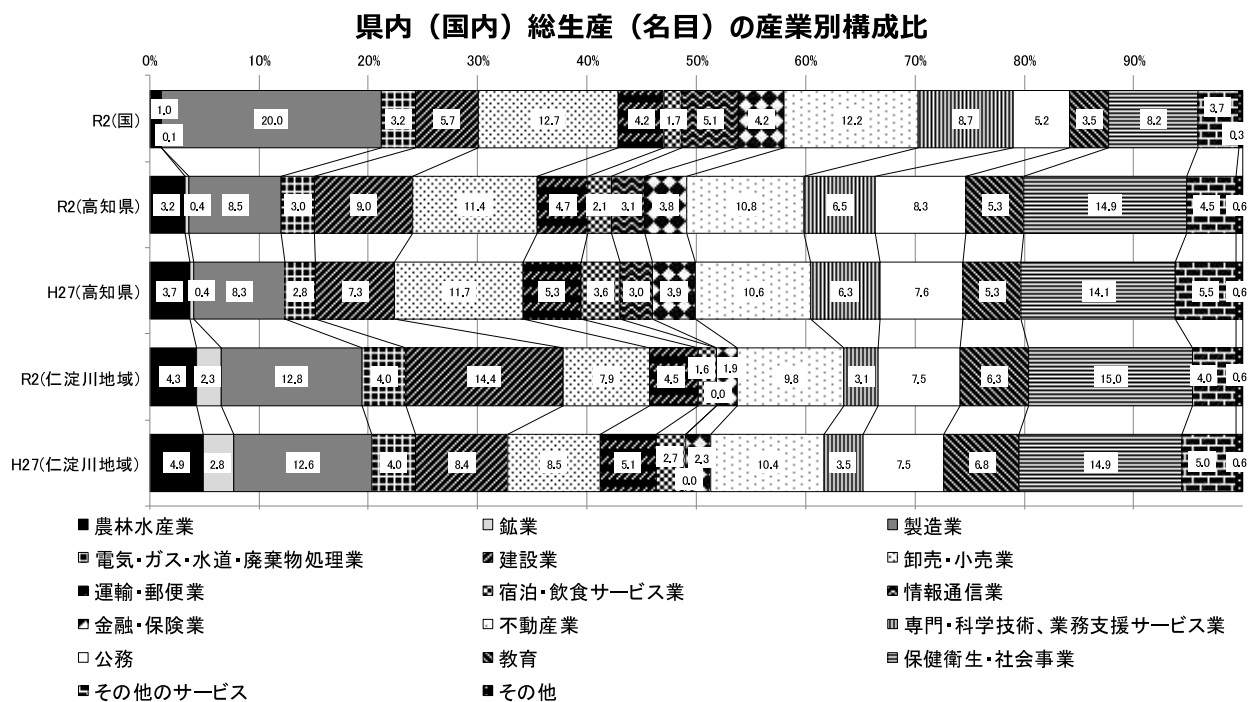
県内（国内）総生産（名目）の産業別構成比

0% 10% 20% 30% 40% 50% 60% 70% 80% 90%

R2(国) 1.0 0.1 20.0 3.2 5.7 12.7 4.2 1.7 5.1 4.2 12.2 8.7 5.2 3.5 8.2 3.7 0.3

R2(高知県) 3.2 0.4 8.5 3.0 9.0 11.4 4.7 2.1 3.1 3.8 10.8 6.5 8.3 5.3 14.9 4.5 0.6

H27(高知県) 3.7 0.4 8.3 2.8 7.3 11.7 5.3 3.6 3.0 3.9 10.6 6.3 7.6 5.3 14.1 5.5 0.6

R2(仁淀川地域) 4.3 2.3 12.8 4.0 14.4 7.9 4.5 1.6 1.9 0.0 9.8 3.1 7.5 6.3 15.0 4.0 0.6

H27(仁淀川地域) 4.9 2.8 12.6 4.0 8.4 8.5 5.1 2.7 2.3 0.0 10.4 3.5 7.5 6.8 14.9 5.0 0.6

■ 農林水産業
□ 鉱業
■ 製造業
■ 電気・ガス・水道・廃棄物処理業
■ 建設業
□ 卸売・小売業
■ 運輸・郵便業
■ 宿泊・飲食サービス業
■ 情報通信業
■ 金融・保険業
□ 不動産業
■ 専門・科学技術、業務支援サービス業
□ 公務
■ 教育
■ 保健衛生・社会事業
■ その他のサービス
■ その他